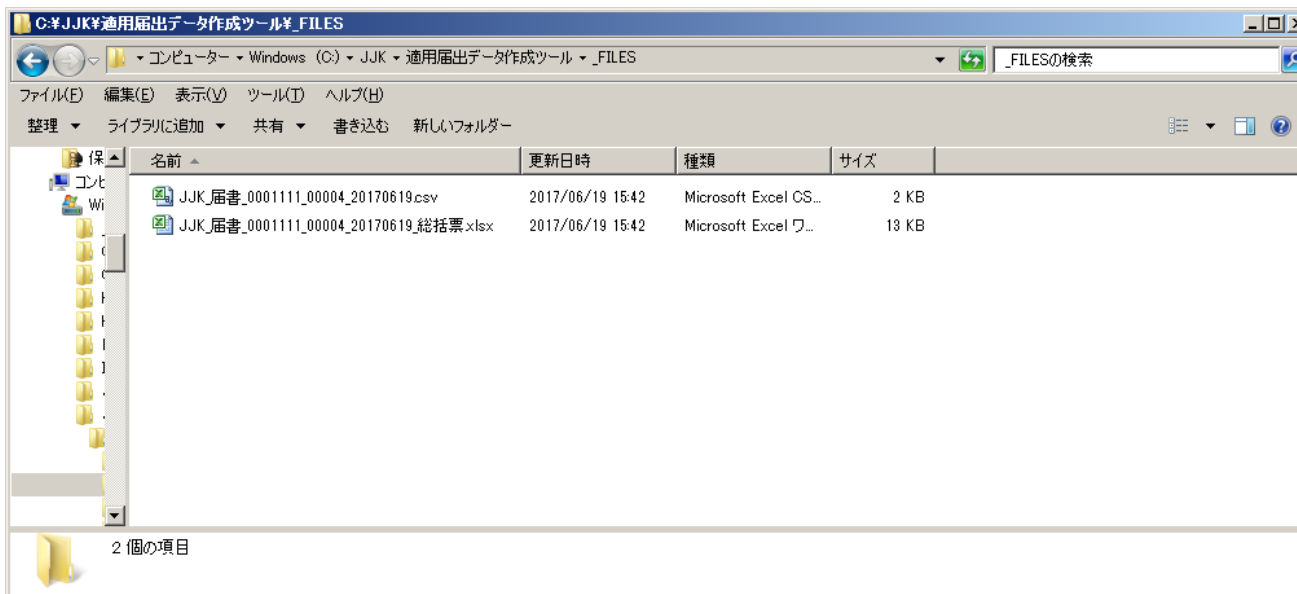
C:¥JJK¥適用届出データ作成ツール¥_FILES

▸ コンピューター ▸ Windows (C:) ▸ JJK ▸ 適用届出データ作成ツール ▸ _FILES

_FILESの検索

ファイル(F) 編集(E) 表示(V) ツール(T) ヘルプ(H)

整理 ▾ ライブラリに追加 ▾ 共有 ▾ 書き込む 新しいフォルダー

保

コンピ

Wi

| 名前 | 更新日時 | 種類 | サイズ |
|---|---|---|---|
| JJK_届書_0001111_00004_20170619.csv | 2017/06/19 15:42 | Microsoft Excel CS... | 2 KB |
| JJK_届書_0001111_00004_20170619_総括票.xlsx | 2017/06/19 15:42 | Microsoft Excel ワ... | 13 KB |

2 個の項目